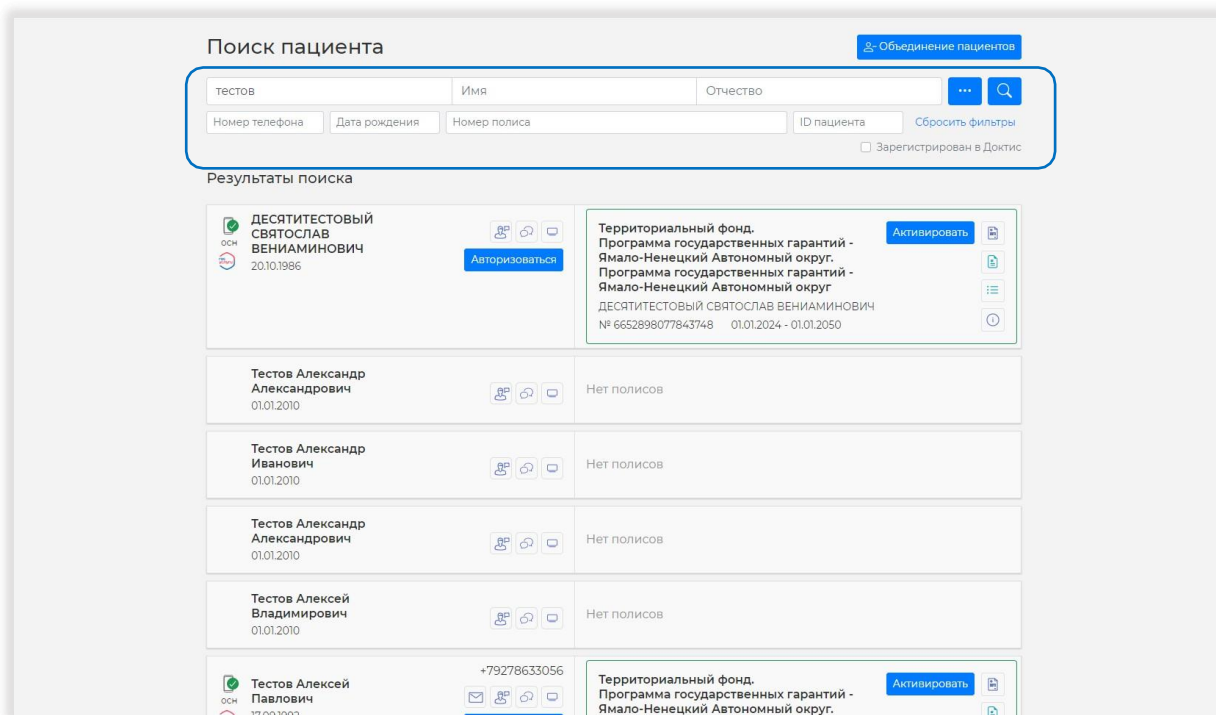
Поиск пациента

Объединение пациентов

тестов | Имя | Отчество

Номер телефона | Дата рождения | Номер полиса | ID пациента | Сбросить фильтры

Зарегистрирован в Доктис

Результаты поиска

ОСН
ДЕСЯТИТЕСТОВЫЙ СВЯТОСЛАВ ВЕНИАМИНОВИЧ
20.10.1986

Авторизоваться

Территориальный фонд. Программа государственных гарантий - Ямало-Ненецкий Автономный округ. Программа государственных гарантий - Ямало-Ненецкий Автономный округ

Активировать

ДЕСЯТИТЕСТОВЫЙ СВЯТОСЛАВ ВЕНИАМИНОВИЧ
№ 6652898077843748 01.01.2024 - 01.01.2050

Тестов Александр Александрович
01.01.2010

Нет полисов

Тестов Александр Иванович
01.01.2010

Нет полисов

Тестов Александр Александрович
01.01.2010

Нет полисов

Тестов Алексей Владимирович
01.01.2010

Нет полисов

ОСН
Тестов Алексей Павлович
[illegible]

+79278633056

Территориальный фонд. Программа государственных гарантий - Ямало-Ненецкий Автономный округ.

Активировать